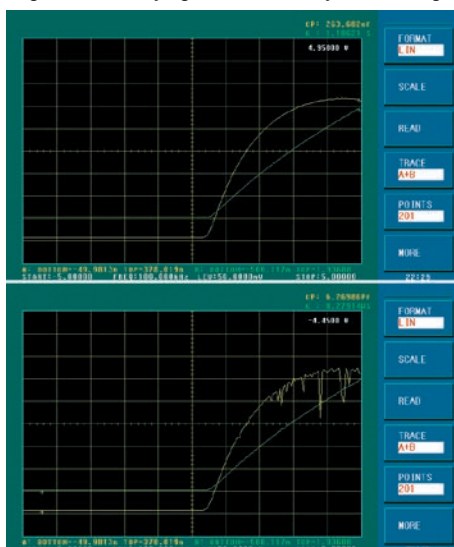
CP: 263.682nF
Y: 1.18621 S
4.95000 V

A: BOTTOM=-49.9813m TOP=370.019m B: BOTTOM=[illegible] TOP=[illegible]
START: 5.00000 FREQ: 100.000kHz LEV: 50.0000mV STEP: 5.00000

FORMAT
LIN

SCALE

READ

TRACE
A+B

POINTS
201

MORE

22:25

CP: 6.20900nF
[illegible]
-4.4500 V

A: BOTTOM=-49.9813m TOP=370.019m B: BOTTOM=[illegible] TOP=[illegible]

FORMAT
LIN

SCALE

READ

TRACE
A+B

POINTS
201

MORE